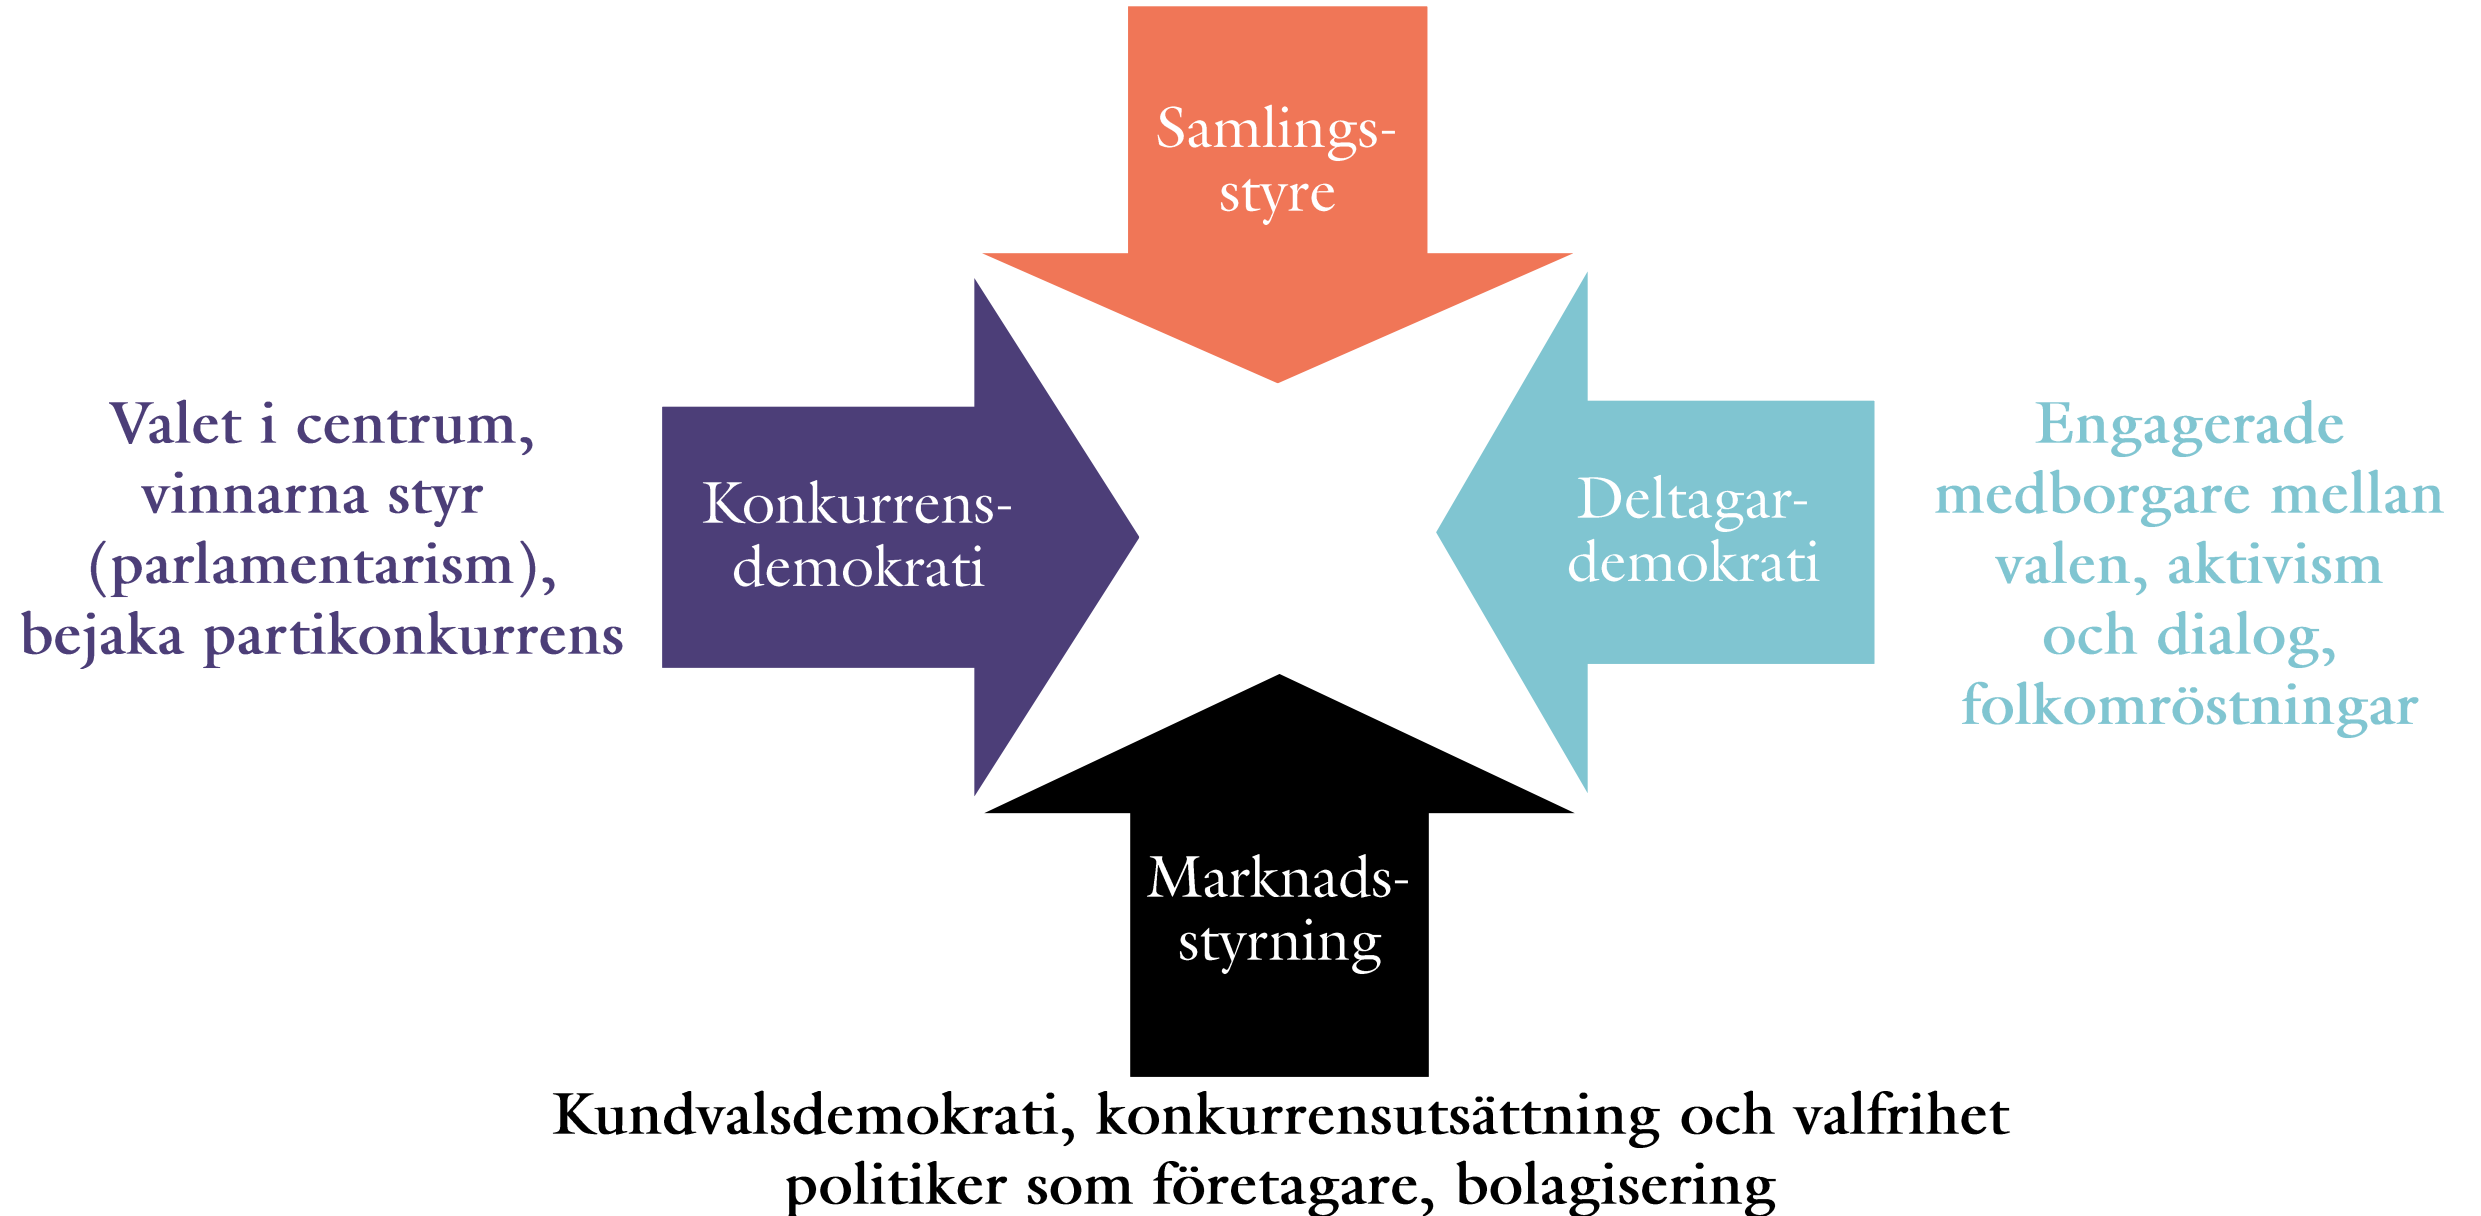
Samlingsstyre

Valet i centrum, vinnarna styr (parlamentarism), bejaka partikonkurrens

Konkurrensdemokrati

Deltagardemokrati

Engagerade medborgare mellan valen, aktivism och dialog, folkomröstningar

Marknadsstyrning

Kundvalsdemokrati, konkurrensutsättning och valfrihet politiker som företagare, bolagisering